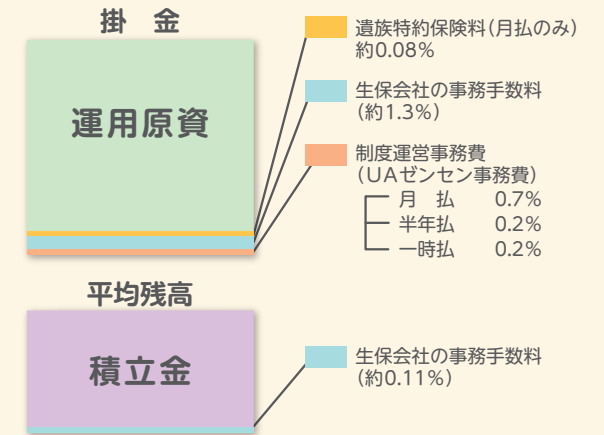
掛　金

運用原資

遺族特約保険料（月払のみ）
約0.08％

生保会社の事務手数料
（約1.3％）

制度運営事務費
（UAゼンセン事務費）
月　払　0.7％
半年払　0.2％
一時払　0.2％

平均残高

積立金

生保会社の事務手数料
（約0.11％）